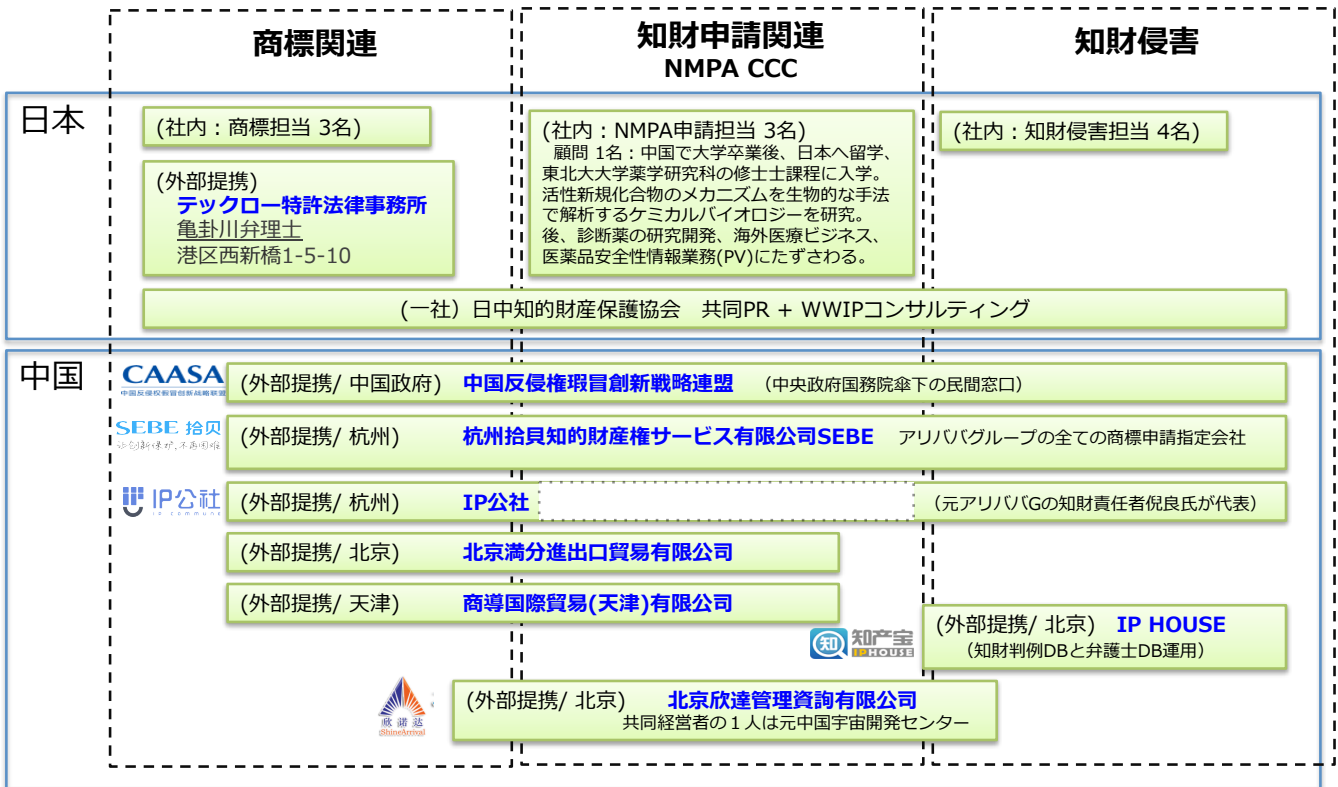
商標関連

知財申請関連
NMPA CCC

知財侵害

日本

(社内：商標担当 3名)

(外部提携)
テックロー特許法律事務所
亀卦川弁理士
港区西新橋1-5-10

(社内：NMPA申請担当 3名)
顧問 1名：中国で大学卒業後、日本へ留学、東北大大学薬学研究科の修士課程に入学。活性新規化合物のメカニズムを生物的な手法で解析するケミカルバイオロジーを研究。後、診断薬の研究開発、海外医療ビジネス、医薬品安全性情報業務(PV)にたずさわる。

(社内：知財侵害担当 4名)

(一社) 日中知的財産保護協会 共同PR + WWIPコンサルティング

中国

CAASA
中国反侵权假冒创新战略联盟

(外部提携/ 中国政府) 中国反侵権瑕冒創新戦略連盟 (中央政府国務院傘下の民間窓口)

SEBE 拾贝
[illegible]

(外部提携/ 杭州) 杭州拾貝知的財産権サービス有限公司SEBE アリババグループの全ての商標申請指定会社

IP公社
IP COMMUNE

(外部提携/ 杭州) IP公社 (元アリババGの知財責任者倪良氏が代表)

(外部提携/ 北京) 北京満分進出口貿易有限公司

(外部提携/ 天津) 商導国際貿易(天津)有限公司

知产宝
IPHOUSE

(外部提携/ 北京) IP HOUSE
(知財判例DBと弁護士DB運用)

欣 達
ShineArrival

(外部提携/ 北京) 北京欣達管理資詢有限公司
共同経営者の１人は元中国宇宙開発センター